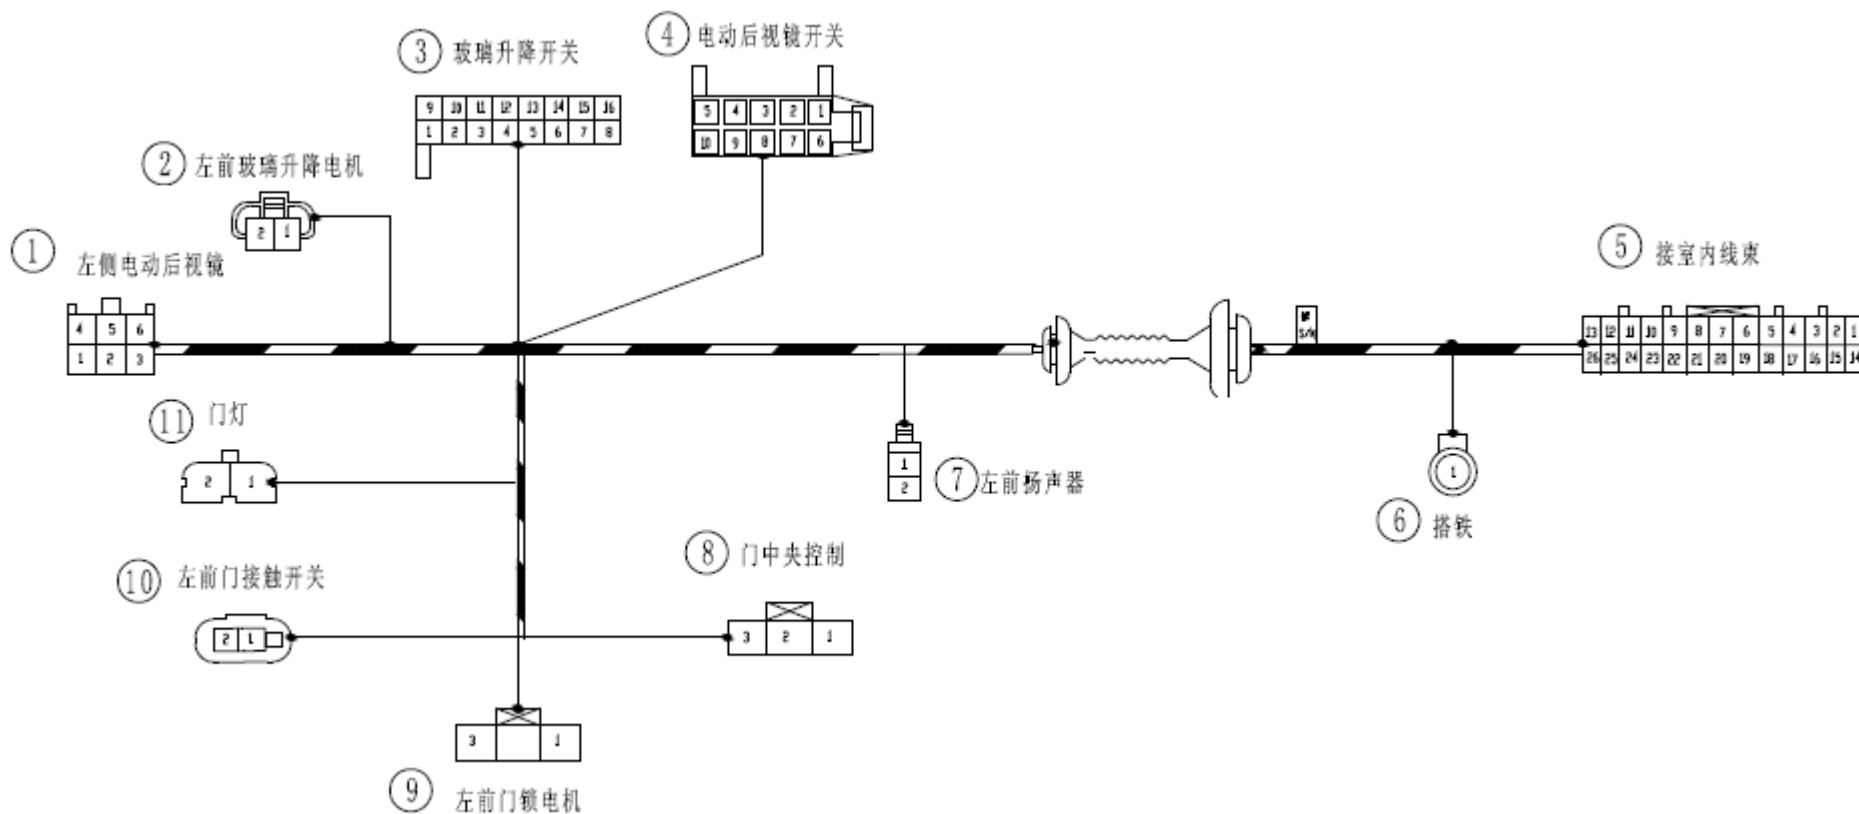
③ 玻璃升降开关

| 9 | 10 | 11 | 12 | 13 | 14 | 15 | 16 |
|---|---|---|---|---|---|---|---|
| 1 | 2 | 3 | 4 | 5 | 6 | 7 | 8 |

④ 电动后视镜开关

| 5 | 4 | 3 | 2 | 1 |
|---|---|---|---|---|
| 10 | 9 | 8 | 7 | 6 |

② 左前玻璃升降电机

2 1

① 左侧电动后视镜

| 4 | 5 | 6 |
|---|---|---|
| 1 | 2 | 3 |

⑤ 接室内线束

| 13 | 12 | 11 | 10 | 9 | 8 | 7 | 6 | 5 | 4 | 3 | 2 | 1 |
|---|---|---|---|---|---|---|---|---|---|---|---|---|
| 26 | 25 | 24 | 23 | 22 | 21 | 20 | 19 | 18 | 17 | 16 | 15 | 14 |

S/N

⑪ 门灯

2 1

1
2
⑦ 左前扬声器

1
⑥ 搭铁

⑧ 门中央控制

⑩ 左前门接触开关

2 1

3 2 1

3 1

⑨ 左前门锁电机